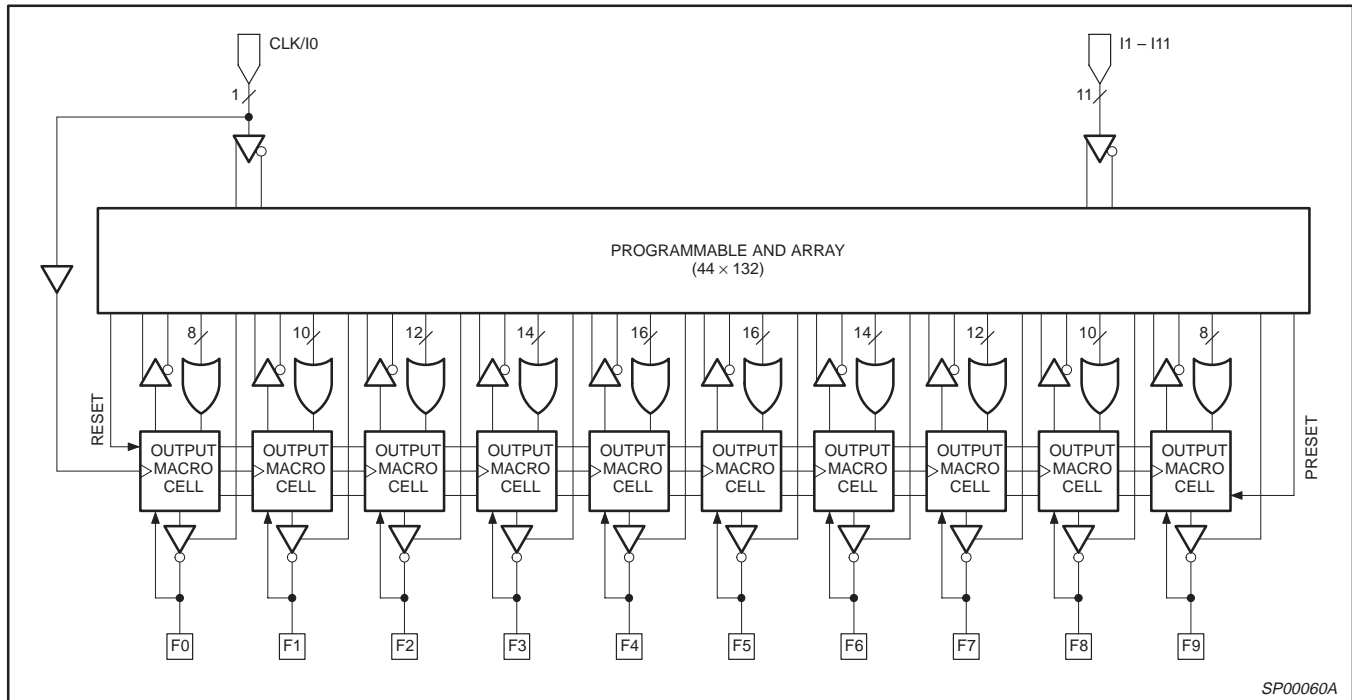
CLK/I0

I1 – I11

1

11

PROGRAMMABLE AND ARRAY
$(44 \times 132)$

8 10 12 14 16 16 14 12 10 8

RESET

PRESET

OUTPUT MACRO CELL

OUTPUT MACRO CELL

OUTPUT MACRO CELL

OUTPUT MACRO CELL

OUTPUT MACRO CELL

OUTPUT MACRO CELL

OUTPUT MACRO CELL

OUTPUT MACRO CELL

OUTPUT MACRO CELL

OUTPUT MACRO CELL

F0 F1 F2 F3 F4 F5 F6 F7 F8 F9

SP00060A